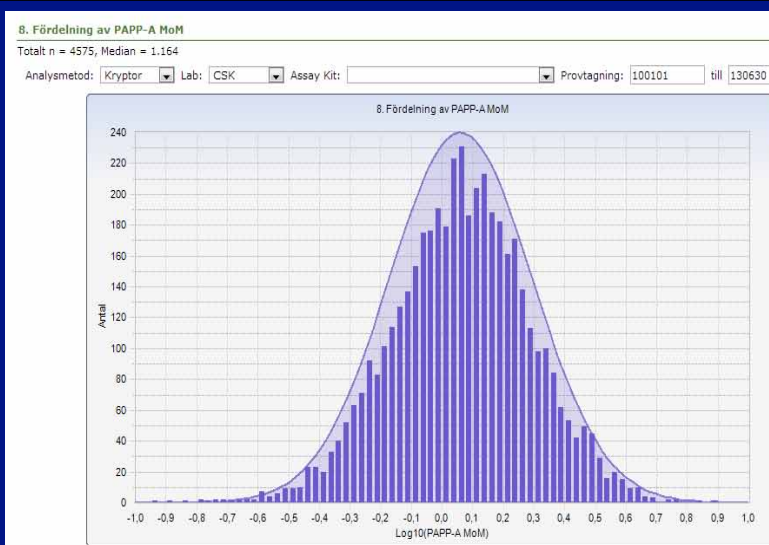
8. Fördelning av PAPP-A MoM

Totalt n = 4575, Median = 1.164

Analysmetod: Kryptor Lab: CSK Assay Kit: Provtagning: 100101 till 130630

8. Fördelning av PAPP-A MoM

240
220
200
180
160
140
120
100
80
60
40
20
0

Antal

-1,0 -0,9 -0,8 -0,7 -0,6 -0,5 -0,4 -0,3 -0,2 -0,1 0,0 0,1 0,2 0,3 0,4 0,5 0,6 0,7 0,8 0,9 1,0

Log10(PAPP-A MoM)